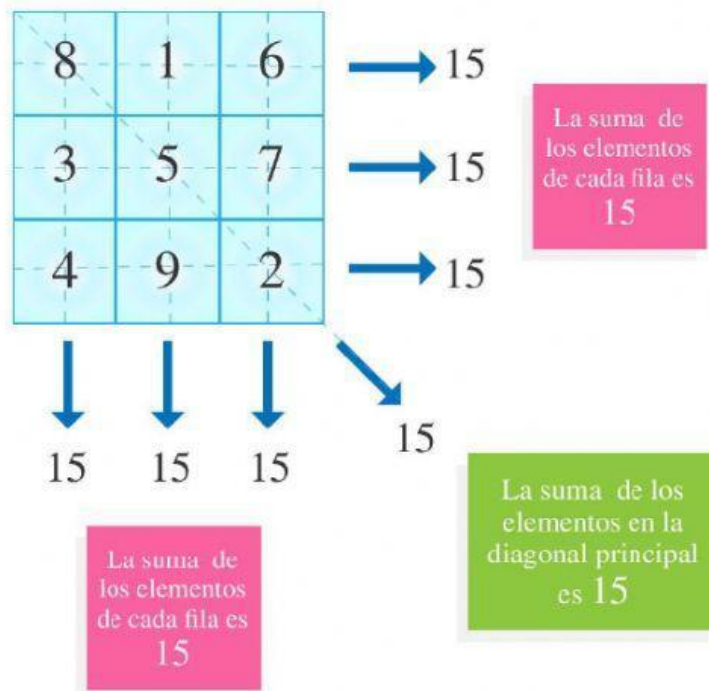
| 8 | 1 | 6 |
|---|---|---|
| 3 | 5 | 7 |
| 4 | 9 | 2 |

15

15

15

La suma de los elementos de cada fila es 15

15 15 15

15

La suma de los elementos en la diagonal principal es 15

La suma de los elementos de cada fila es 15